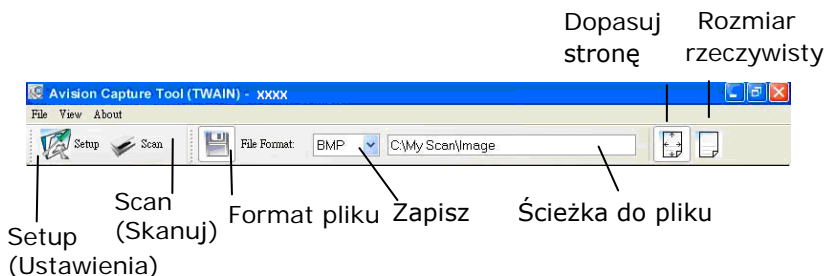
Dopasuj stronę

Rozmiar rzeczywisty

Avision Capture Tool (TWAIN) - XXXX

File View About

Setup Scan

File Format: BMP C:\My Scan\Image

Scan (Skanuj)

Format pliku

Zapisz

Ścieżka do pliku

Setup (Ustawienia)